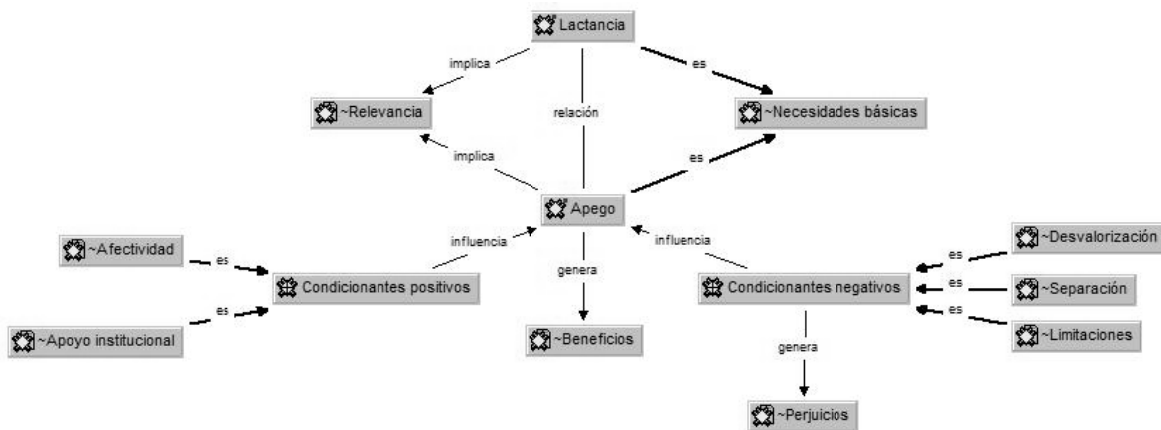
Lactancia

implica

es

relación

~Relevancia

~Necesidades básicas

implica

es

Apego

~Afectividad

influencia

influencia

~Desvalorización

es

es

genera

Condicionantes positivos

Condicionantes negativos

es

~Separación

es

es

~Apoyo institucional

~Beneficios

es

~Limitaciones

genera

~Perjuicios